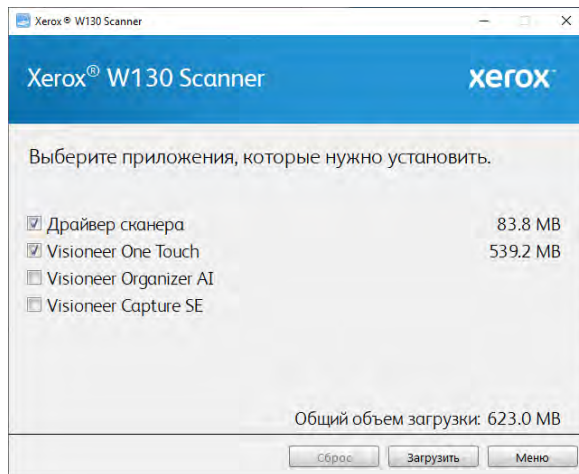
Xerox ® W130 Scanner

Xerox® W130 Scanner

xerox

Выберите приложения, которые нужно установить.

☑ Драйвер сканера 83.8 MB
☑ Visioneer One Touch 539.2 MB
☐ Visioneer Organizer AI
☐ Visioneer Capture SE

Общий объем загрузки: 623.0 MB

Сброс Загрузить Меню